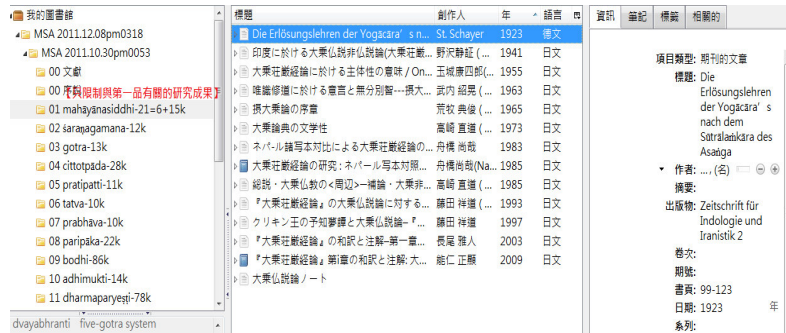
我的圖書館
MSA 2011.12.08pm0318
MSA 2011.10.30pm0053
00 文獻
00 序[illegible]限制與第一品有關的研究成果
01 mahāyānasiddhi-21=6+15k
02 śaraṇagamana-12k
03 gotra-13k
04 cittotpāda-28k
05 pratipatti-11k
06 tatva-10k
07 prabhāva-10k
08 paripāka-22k
09 bodhi-86k
10 adhimukti-14k
11 dharmaparyeṣṭi-78k
dvayabhranti five-gotra system

| 標題 | 創作人 | 年 | 語言 |
|---|---|---|---|
| Die Erlösungslehren der Yogācāra's n... | St. Schayer | 1923 | 德文 |
| 印度に於ける大乗仏説非仏説論(大乗荘厳... | 野沢静証 (... | 1941 | 日文 |
| 大乗荘厳経論に於ける主体性の意味 / On... | 玉城康四郎(... | 1955 | 日文 |
| 唯識修道に於ける意言と無分別智---摂大... | 武内 紹晃 (... | 1963 | 日文 |
| 摂大乗論の序章 | 荒牧 典俊 (... | 1965 | 日文 |
| 大乗論典の文学性 | 高崎 直道 (... | 1973 | 日文 |
| ネパール諸写本対比による大乗荘厳経論の... | 舟橋 尚哉 | 1983 | 日文 |
| 大乗荘厳経論の研究 : ネパール写本対照... | 舟橋尚哉(Na... | 1985 | 日文 |
| 総説・大乗仏教の<周辺>—補論・大乗非... | 高崎 直道 (... | 1985 | 日文 |
| 『大乗荘厳経論』の大乗仏説論に対する... | 藤田 祥道 (... | 1993 | 日文 |
| クリキン王の予知夢譚と大乗仏説論—『... | 藤田 祥道 | 1997 | 日文 |
| 『大乗荘厳経論』の和訳と注解—第一章... | 長尾 雅人 | 2003 | 日文 |
| 『大乗荘厳経論』第1章の和訳と注解 : 大... | 能仁 正顕 | 2009 | 日文 |
| 大乗仏説論ノート | | | |

資訊 筆記 標籤 相關的
項目類型: 期刊的文章
標題: Die Erlösungslehren der Yogācāra's nach dem Sūtrālaṃkāra des Asaṅga
作者: ... , (名)
摘要:
出版物: Zeitschrift für Indologie und Iranistik 2
卷次:
期號:
書頁: 99-123
日期: 1923 年
系列: